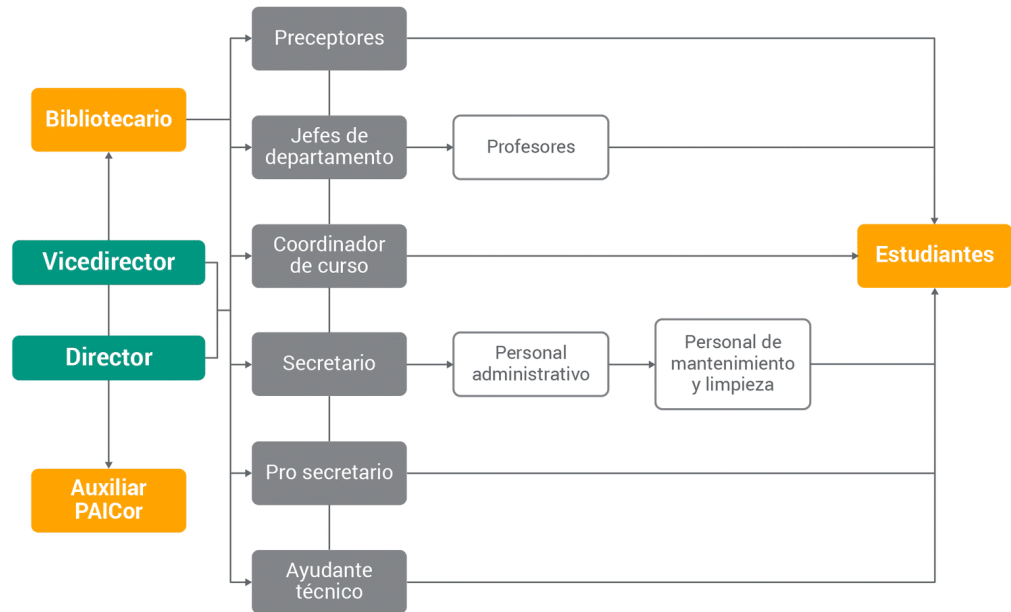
Bibliotecario

Vicedirector

Director

Auxiliar PAICor

Preceptores

Jefes de departamento

Profesores

Coordinador de curso

Secretario

Personal administrativo

Personal de mantenimiento y limpieza

Pro secretario

Ayudante técnico

Estudiantes